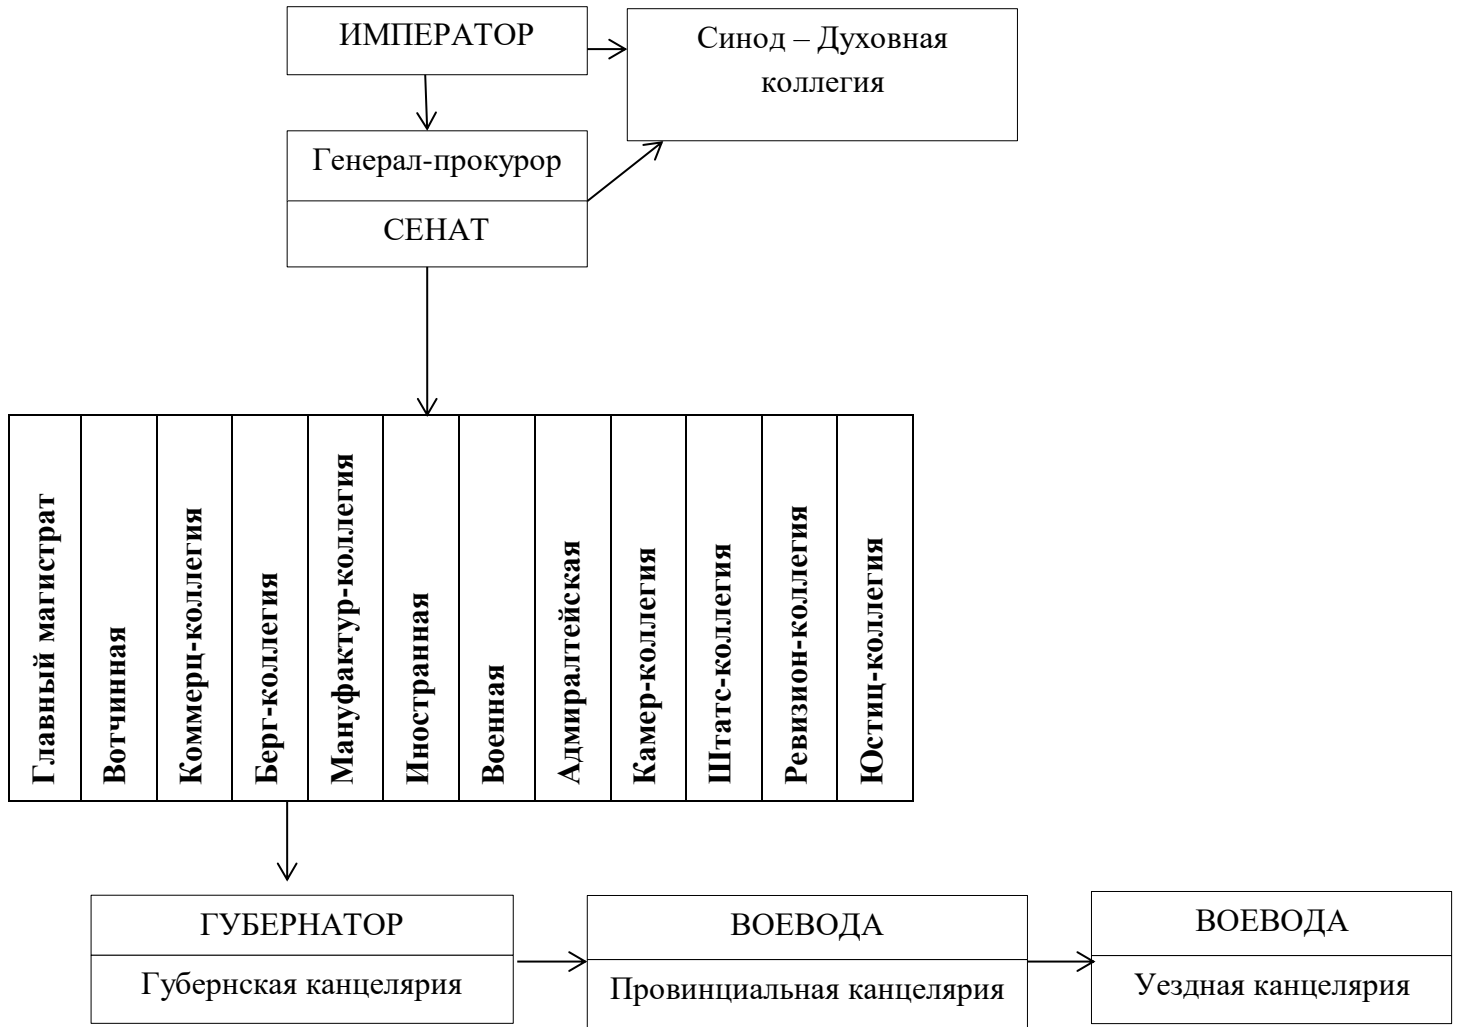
ИМПЕРАТОР

Синод – Духовная коллегия

Генерал-прокурор

СЕНАТ

Главный магистрат

Вотчинная

Коммерц-коллегия

Берг-коллегия

Мануфактур-коллегия

Иностранная

Военная

Адмиралтейская

Камер-коллегия

Штатс-коллегия

Ревизион-коллегия

Юстиц-коллегия

ГУБЕРНАТОР

Губернская канцелярия

ВОЕВОДА

Провинциальная канцелярия

ВОЕВОДА

Уездная канцелярия